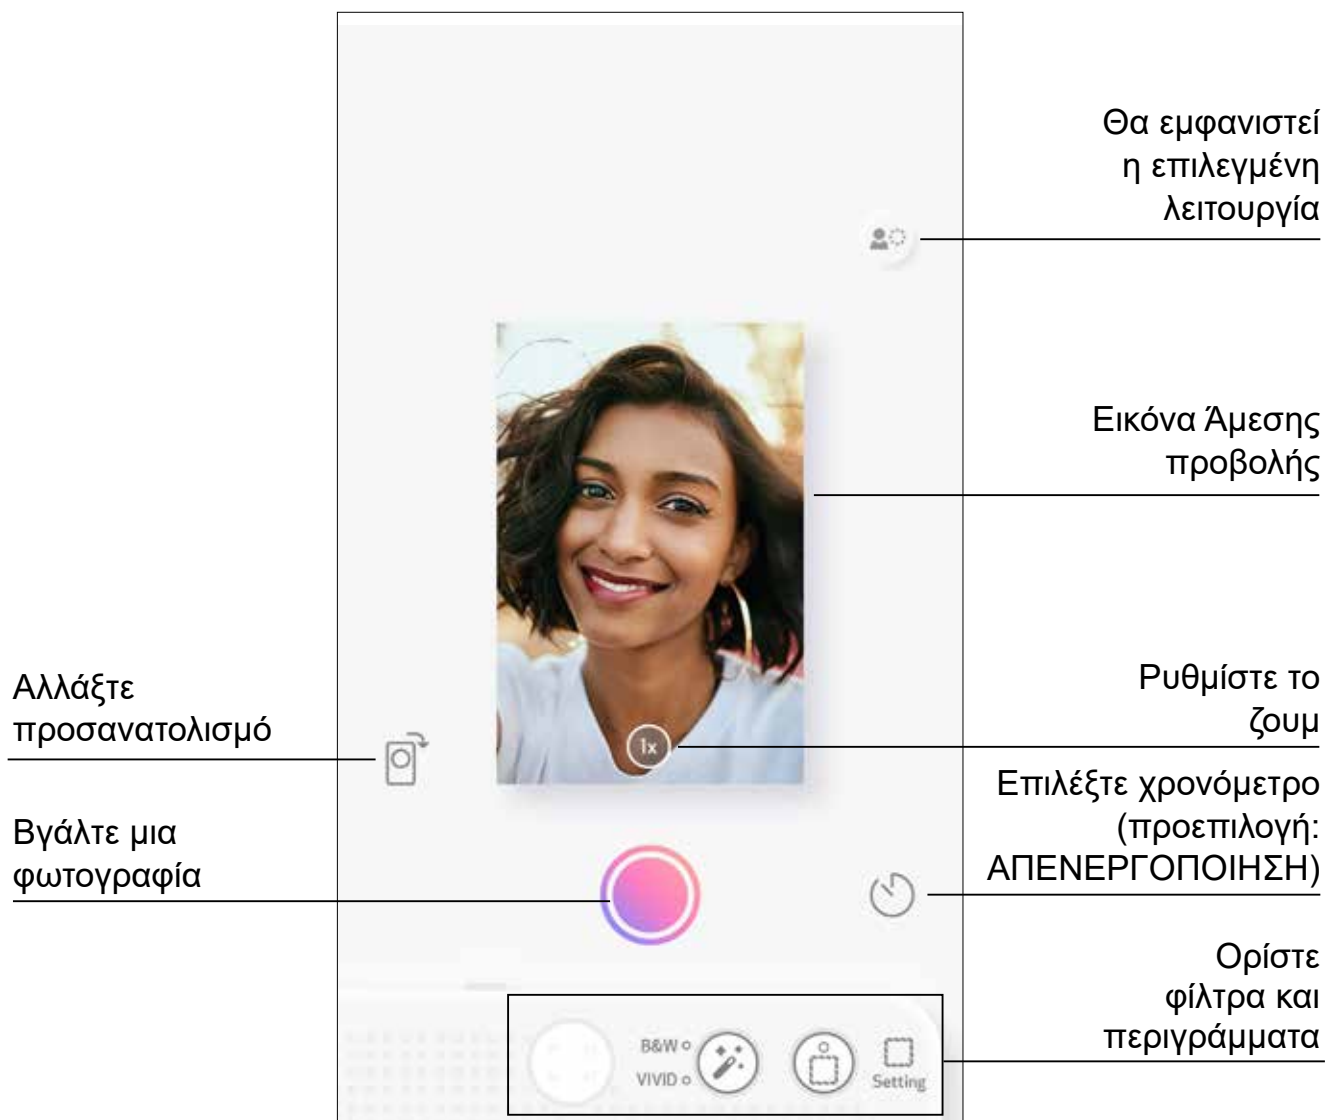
Θα εμφανιστεί η επιλεγμένη λειτουργία

Εικόνα Άμεσης προβολής

Αλλάξτε προσανατολισμό

Ρυθμίστε το ζουμ

1x

Επιλέξτε χρονόμετρο (προεπιλογή: ΑΠΕΝΕΡΓΟΠΟΙΗΣΗ)

Βγάλτε μια φωτογραφία

Ορίστε φίλτρα και περιγράμματα

B&W

VIVID

Setting